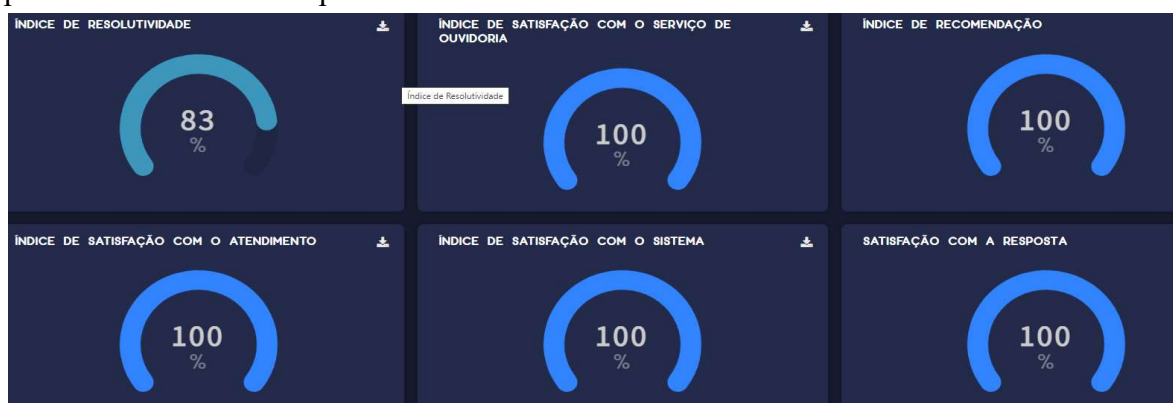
ÍNDICE DE RESOLUTIVIDADE

83
%

ÍNDICE DE SATISFAÇÃO COM O SERVIÇO DE OUVIDORIA

Índice de Resolutividade

100
%

ÍNDICE DE RECOMENDAÇÃO

100
%

ÍNDICE DE SATISFAÇÃO COM O ATENDIMENTO

100
%

ÍNDICE DE SATISFAÇÃO COM O SISTEMA

100
%

SATISFAÇÃO COM A RESPOSTA

100
%